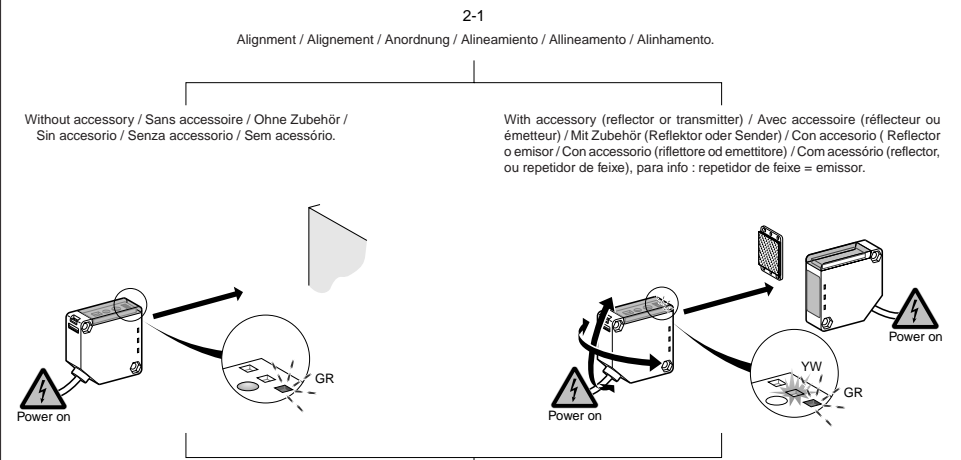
2-1

Alignment / Alignement / Anordnung / Alineamiento / Allineamento / Alinhamento.

Without accessory / Sans accessoire / Ohne Zubehör / Sin accesorio / Senza accessorio / Sem acessório.

With accessory (reflector or transmitter) / Avec accessoire (réflecteur ou émetteur) / Mit Zubehör (Reflektor oder Sender) / Con accesorio ( Reflector o emisor / Con accessorio (riflettore od emettitore) / Com acessório (reflector, ou repetidor de feixe), para info : repetidor de feixe = emissor.

GR

Power on

YW

GR

Power on

Power on